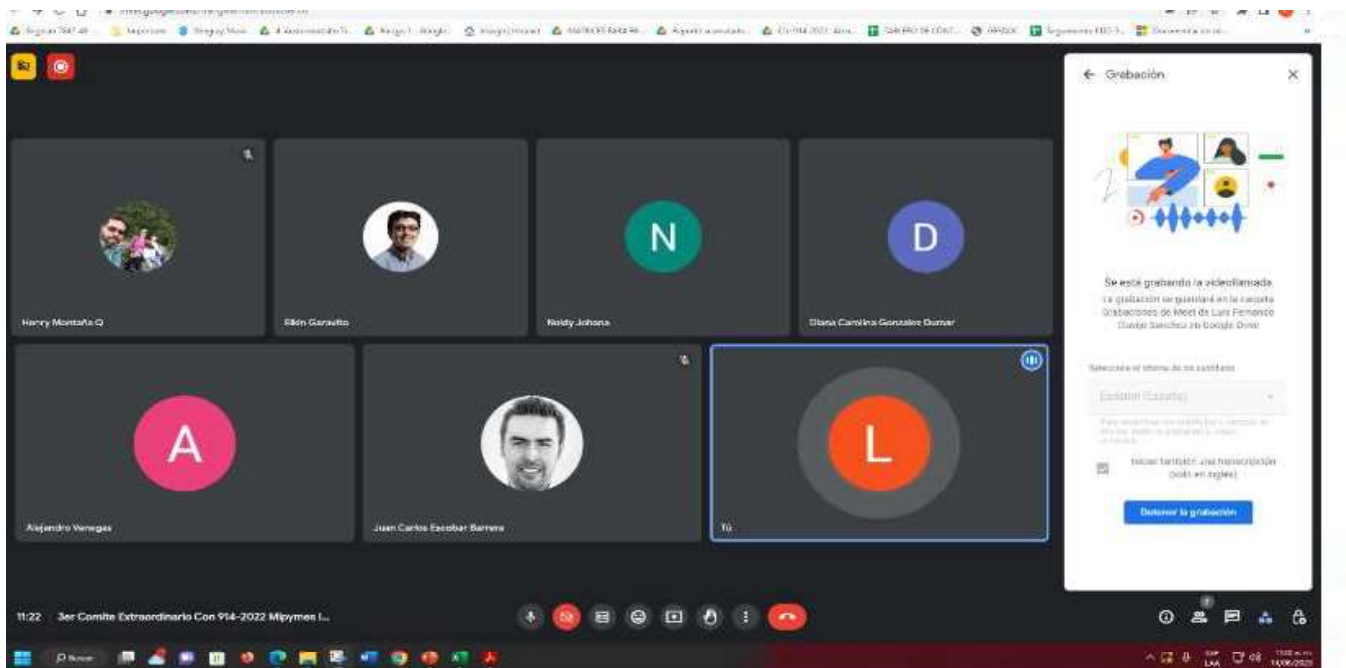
N

D

A

L

Henry Montaña Q

Elkin Garavito

Neidy Johana

Diana Carolina Gonzalez Dumar

Alejandro Venegas

Juan Carlos Escobar Barrera

Tú

← Grabación

Se está grabando la videollamada

La grabación se guardará en la carpeta Grabaciones de Meet de Luis Fernando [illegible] Sanchez en Google Drive

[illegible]

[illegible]

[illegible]

Iniciar también una transcripción (solo en inglés)

Detener la grabación

11:22 3er Comite Extraordinario Con 914-2022 Mipymes I...

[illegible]